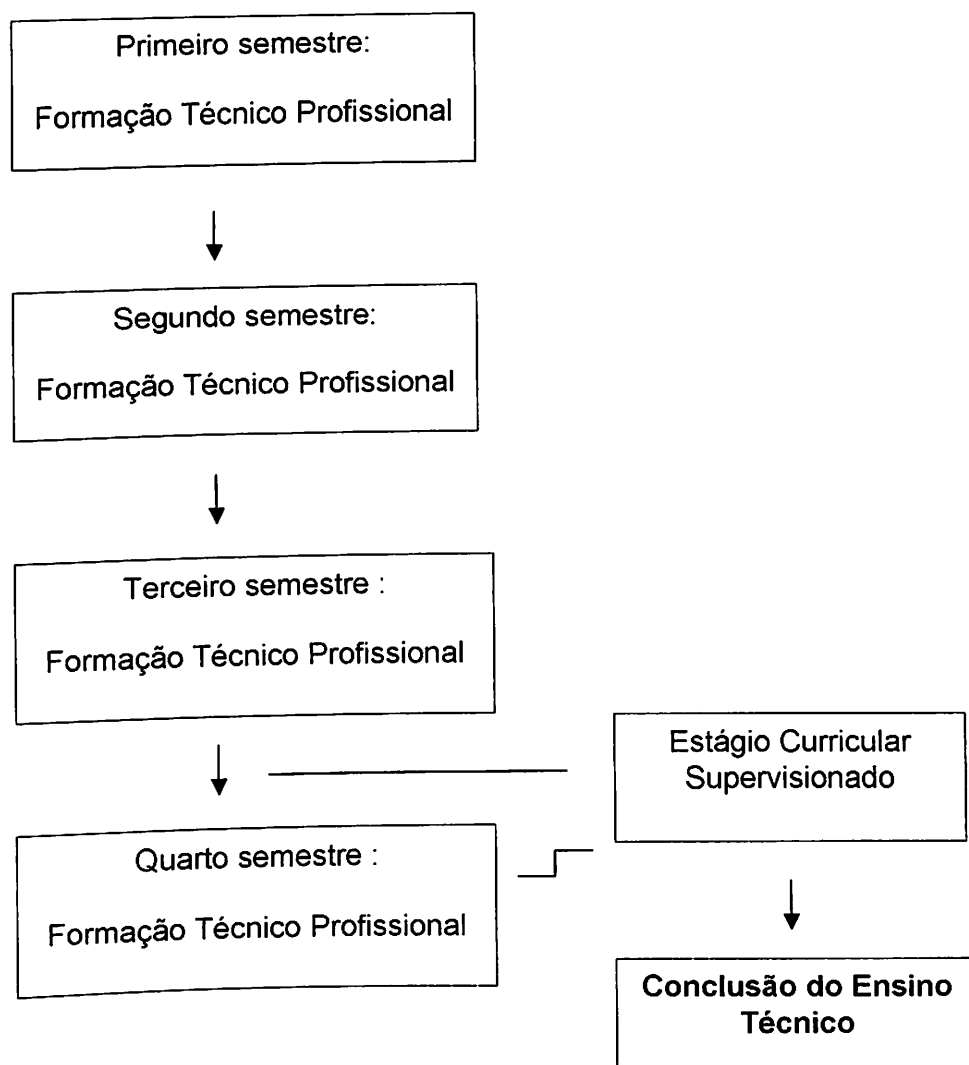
Primeiro semestre:

Formação Técnico Profissional

Segundo semestre:

Formação Técnico Profissional

Terceiro semestre :

Formação Técnico Profissional

Estágio Curricular Supervisionado

Quarto semestre :

Formação Técnico Profissional

**Conclusão do Ensino Técnico**